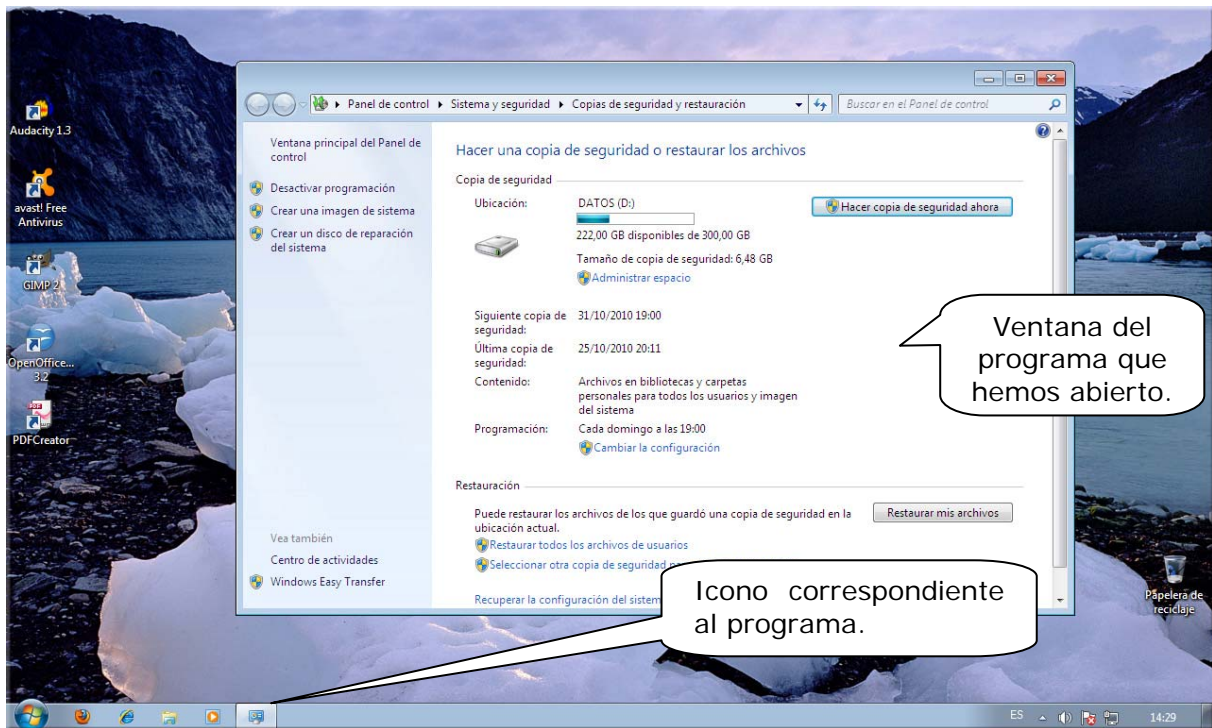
Audacity 1.3

avast! Free Antivirus

GIMP 2

OpenOffice... 3.2

PDFCreator

Panel de control ▸ Sistema y seguridad ▸ Copias de seguridad y restauración

Buscar en el Panel de control

Ventana principal del Panel de control

Desactivar programación

Crear una imagen de sistema

Crear un disco de reparación del sistema

Hacer una copia de seguridad o restaurar los archivos

Copia de seguridad

Ubicación: DATOS (D:)

222,00 GB disponibles de 300,00 GB

Tamaño de copia de seguridad: 6,48 GB

Administrar espacio

Hacer copia de seguridad ahora

Siguiente copia de seguridad: 31/10/2010 19:00

Última copia de seguridad: 25/10/2010 20:11

Contenido: Archivos en bibliotecas y carpetas personales para todos los usuarios y imagen del sistema

Programación: Cada domingo a las 19:00

Cambiar la configuración

Ventana del programa que hemos abierto.

Restauración

Puede restaurar los archivos de los que guardó una copia de seguridad en la ubicación actual.

Restaurar mis archivos

Restaurar todos los archivos de usuarios

Seleccionar otra copia de seguridad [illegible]

Vea también

Centro de actividades

Windows Easy Transfer

Recuperar la configuración del sistem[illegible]

Icono correspondiente al programa.

Papelera de reciclaje

ES

14:29